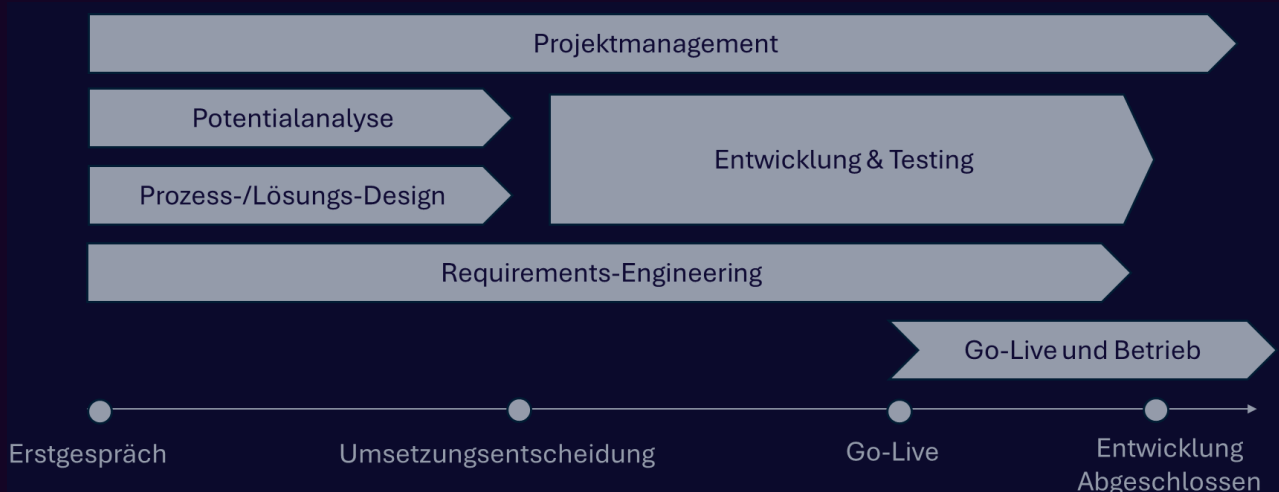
Projektmanagement

Potentialanalyse

Prozess-/Lösungs-Design

Entwicklung & Testing

Requirements-Engineering

Go-Live und Betrieb

Erstgespräch

Umsetzungsentscheidung

Go-Live

Entwicklung Abgeschlossen